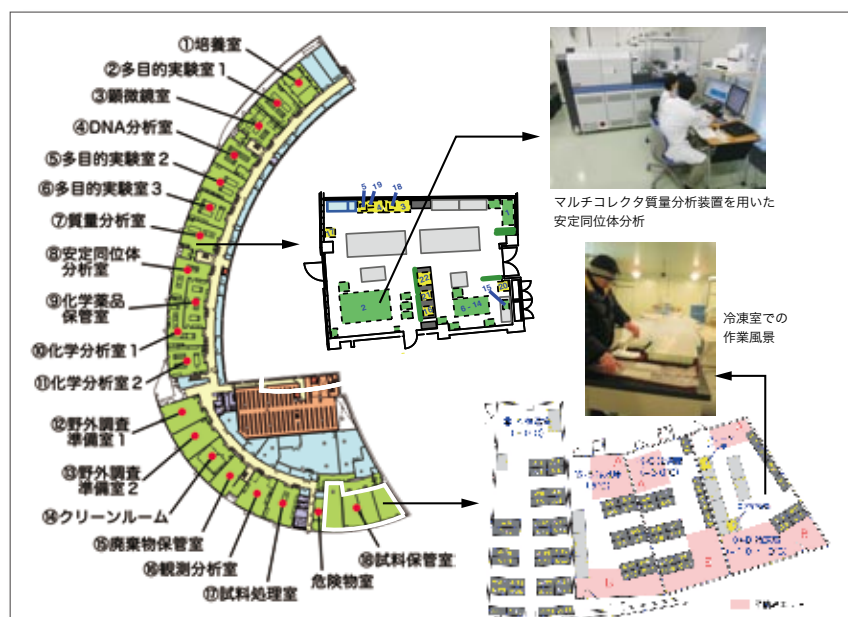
①培養室
②多目的実験室１
③顕微鏡室
④DNA分析室
⑤多目的実験室２
⑥多目的実験室３
⑦質量分析室
⑧安定同位体分析室
⑨化学薬品保管室
⑩化学分析室１
⑪化学分析室２
⑫野外調査準備室１
⑬野外調査準備室２
⑭クリーンルーム
⑮廃棄物保管室
⑯観測分析室
⑰試料処理室
危険物室
⑱試料保管室

5 19 18
15

マルチコレクタ質量分析装置を用いた安定同位体分析

冷凍室での作業風景

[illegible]